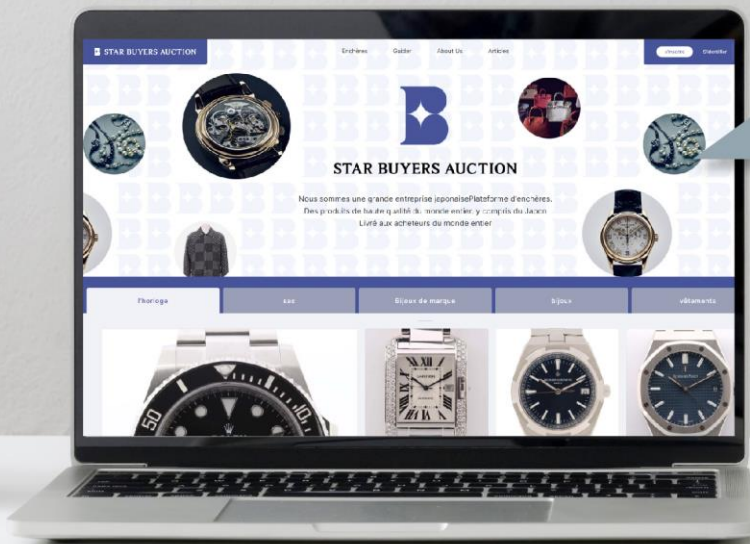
STAR BUYERS AUCTION

Enchères Guider About Us Articles

s'inscrire S'identifier

B

STAR BUYERS AUCTION

Nous sommes une grande entreprise japonaisePlateforme d'enchères. Des produits de haute qualité du monde entier, y compris du Japon Livré aux acheteurs du monde entier

l'horloge sac Bijoux de marque bijoux vêtements

50

ROLEX

CARTIER